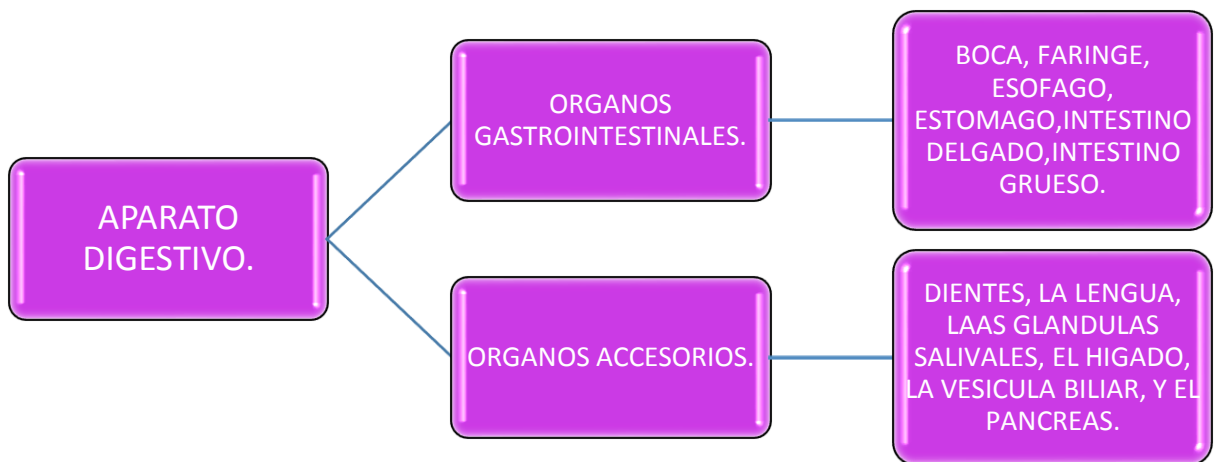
APARATO DIGESTIVO.

ORGANOS GASTROINTESTINALES.

BOCA, FARINGE, ESOFAGO, ESTOMAGO,INTESTINO DELGADO,INTESTINO GRUESO.

ORGANOS ACCESORIOS.

DIENTES, LA LENGUA, LAAS GLANDULAS SALIVALES, EL HIGADO, LA VESICULA BILIAR, Y EL PANCREAS.